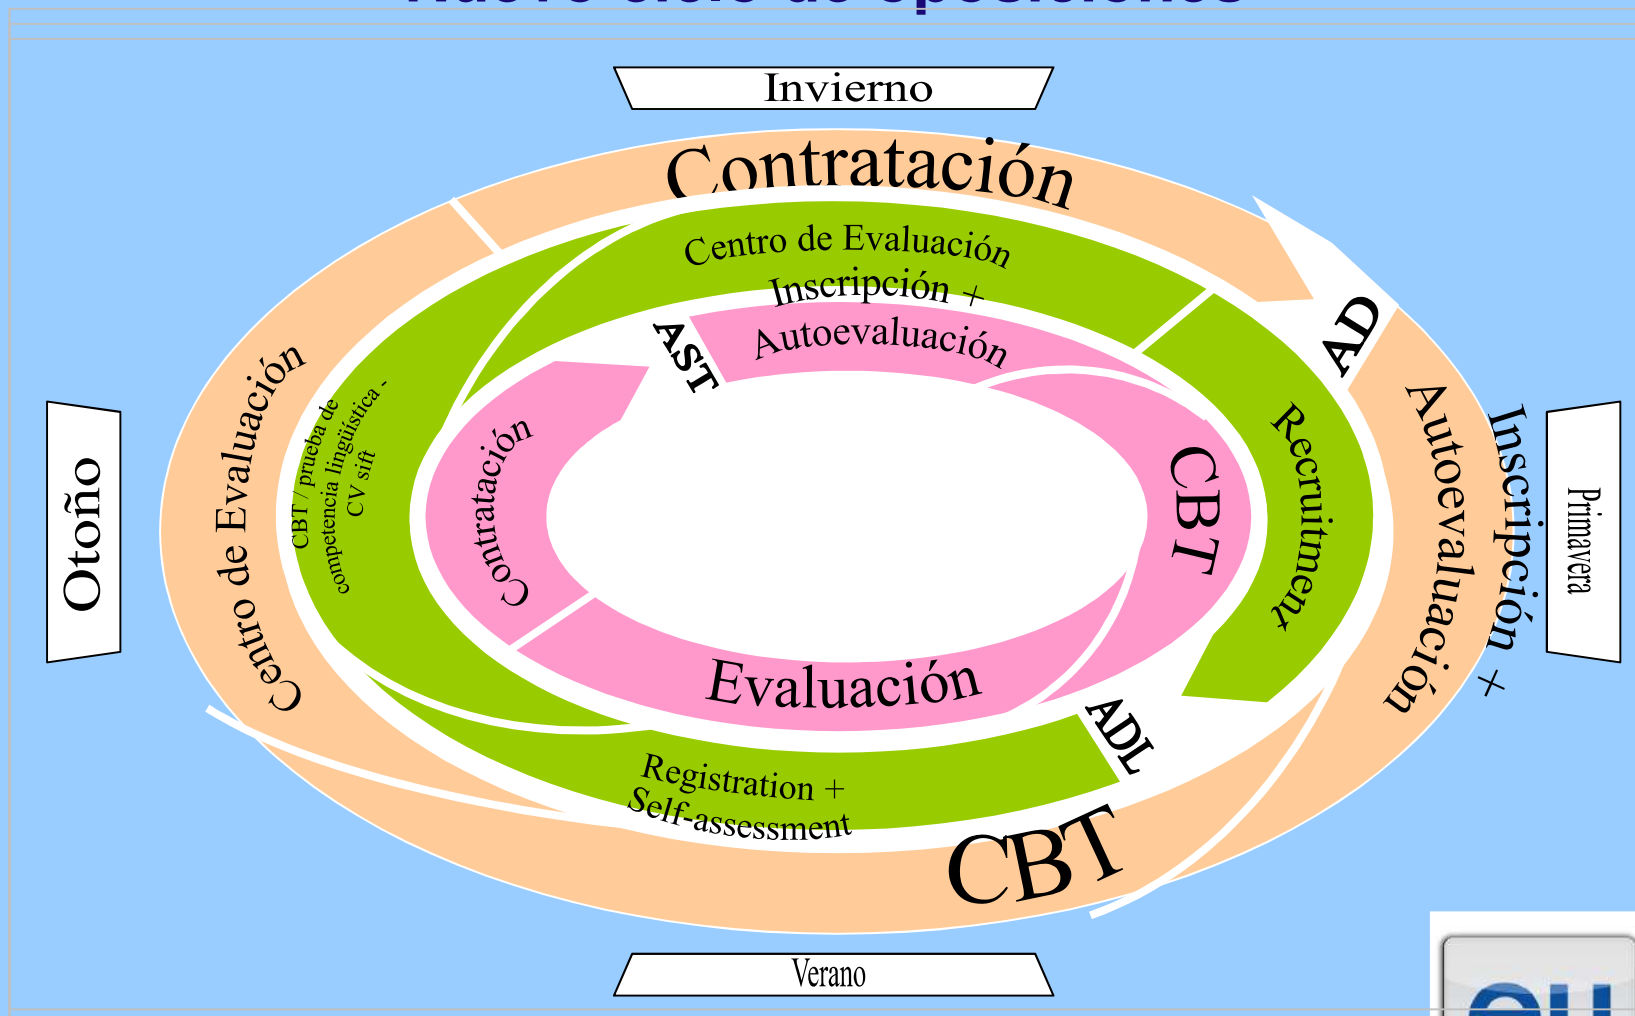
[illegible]

Invierno

Contratación

Centro de Evaluación

Inscripción + Autoevaluación

AST

AD

Otoño

Centro de Evaluación

CBT / prueba de competencia lingüística - CV sift

Contratación

CBT

Recruitment

Autoevaluación

Inscripción +

Primavera

Evaluación

ADL

Registration + Self-assessment

CBT

Verano